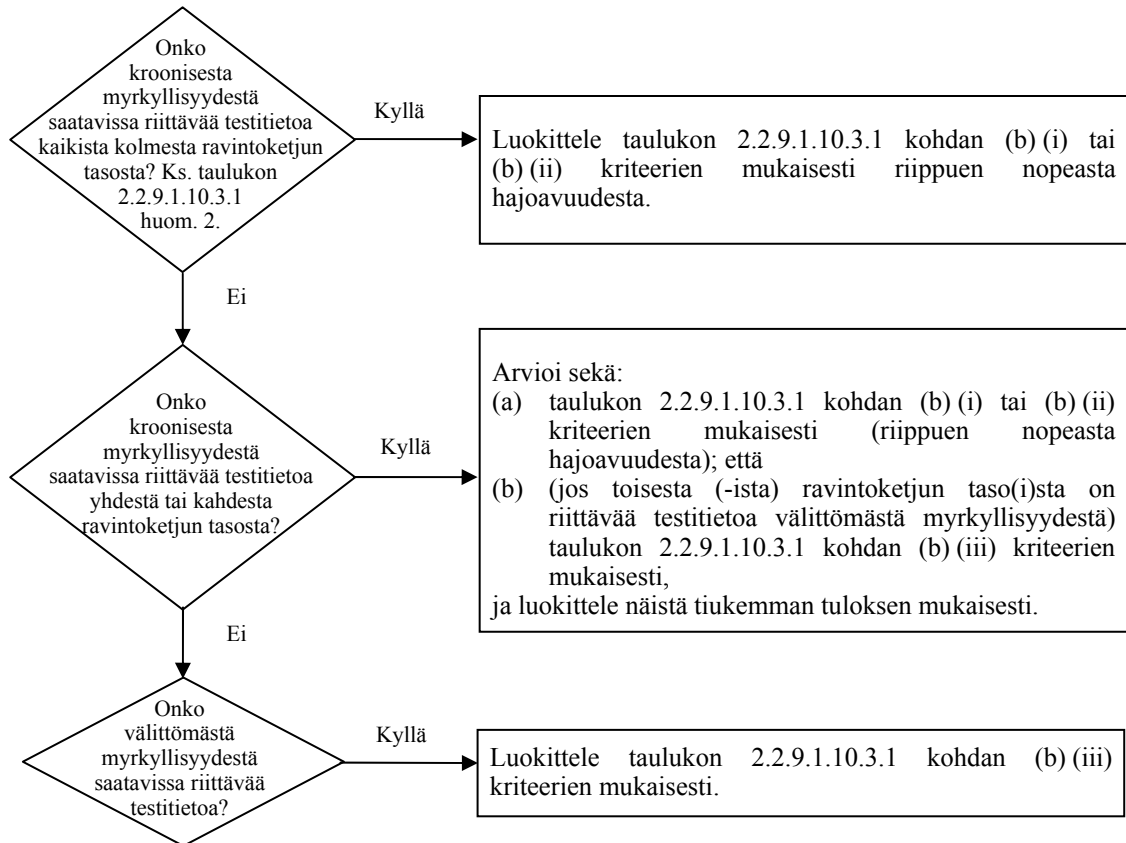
Onko kroonisesta myrkyllisyydestä saatavissa riittävää testitietoa kaikista kolmesta ravintoketjun tasosta? Ks. taulukon 2.2.9.1.10.3.1 huom. 2.

Kyllä

Luokittele taulukon 2.2.9.1.10.3.1 kohdan (b) (i) tai (b) (ii) kriteerien mukaisesti riippuen nopeasta hajoavuudesta.

Ei

Onko kroonisesta myrkyllisyydestä saatavissa riittävää testitietoa yhdestä tai kahdesta ravintoketjun tasosta?

Kyllä

Arvioi sekä:
(a) taulukon 2.2.9.1.10.3.1 kohdan (b) (i) tai (b) (ii) kriteerien mukaisesti (riippuen nopeasta hajoavuudesta); että
(b) (jos toisesta (-ista) ravintoketjun taso(i)sta on riittävää testitietoa välittömästä myrkyllisyydestä) taulukon 2.2.9.1.10.3.1 kohdan (b) (iii) kriteerien mukaisesti,
ja luokittele näistä tiukemman tuloksen mukaisesti.

Ei

Onko välittömästä myrkyllisyydestä saatavissa riittävää testitietoa?

Kyllä

Luokittele taulukon 2.2.9.1.10.3.1 kohdan (b) (iii) kriteerien mukaisesti.